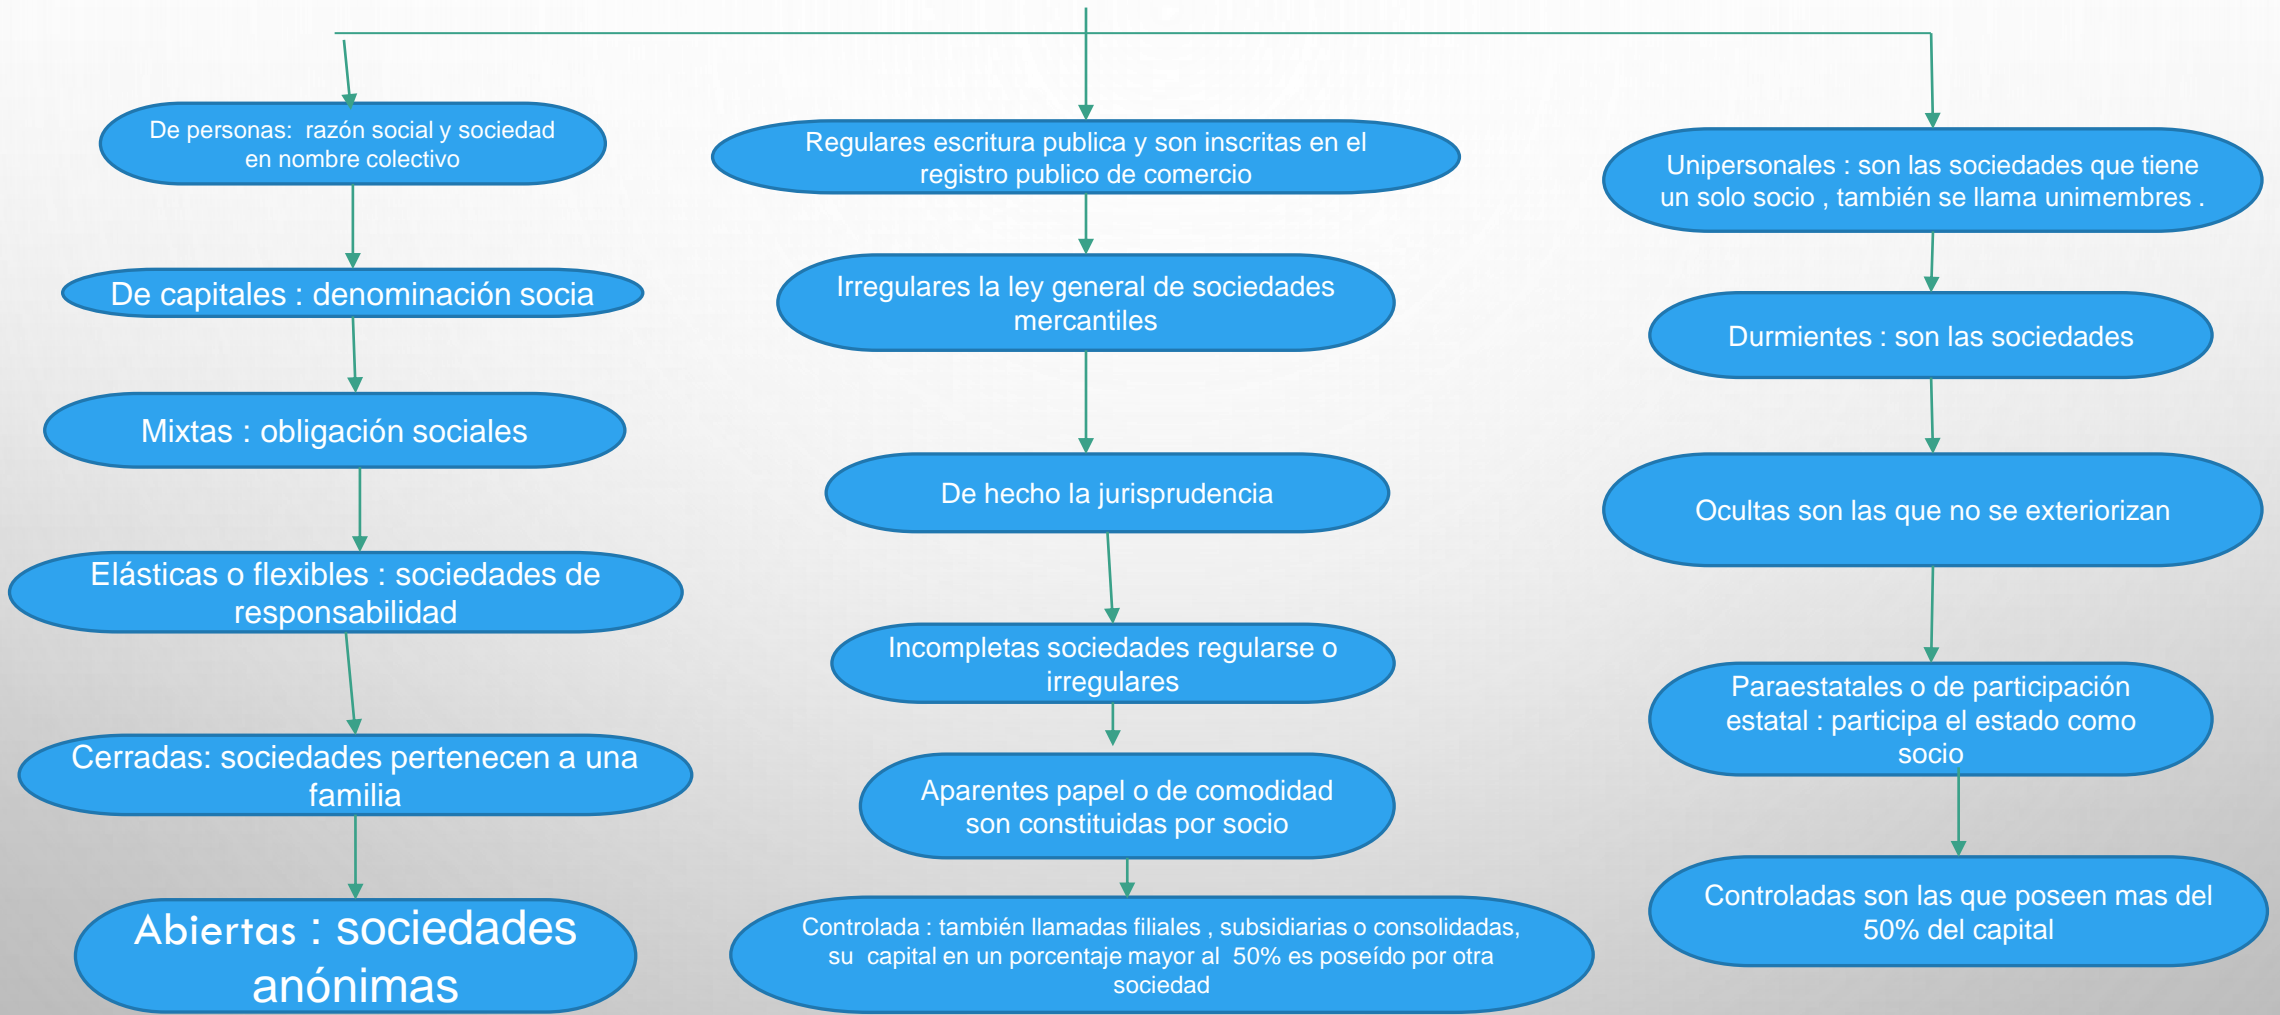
De personas: razón social y sociedad en nombre colectivo

De capitales : denominación socia

Mixtas : obligación sociales

Elásticas o flexibles : sociedades de responsabilidad

Cerradas: sociedades pertenecen a una familia

Abiertas : sociedades anónimas

Regulares escritura publica y son inscritas en el registro publico de comercio

Irregulares la ley general de sociedades mercantiles

De hecho la jurisprudencia

Incompletas sociedades regularse o irregulares

Aparentes papel o de comodidad son constituidas por socio

Controlada : también llamadas filiales , subsidiarias o consolidadas, su capital en un porcentaje mayor al 50% es poseído por otra sociedad

Unipersonales : son las sociedades que tiene un solo socio , también se llama unimembres .

Durmientes : son las sociedades

Ocultas son las que no se exteriorizan

Paraestatales o de participación estatal : participa el estado como socio

Controladas son las que poseen mas del 50% del capital